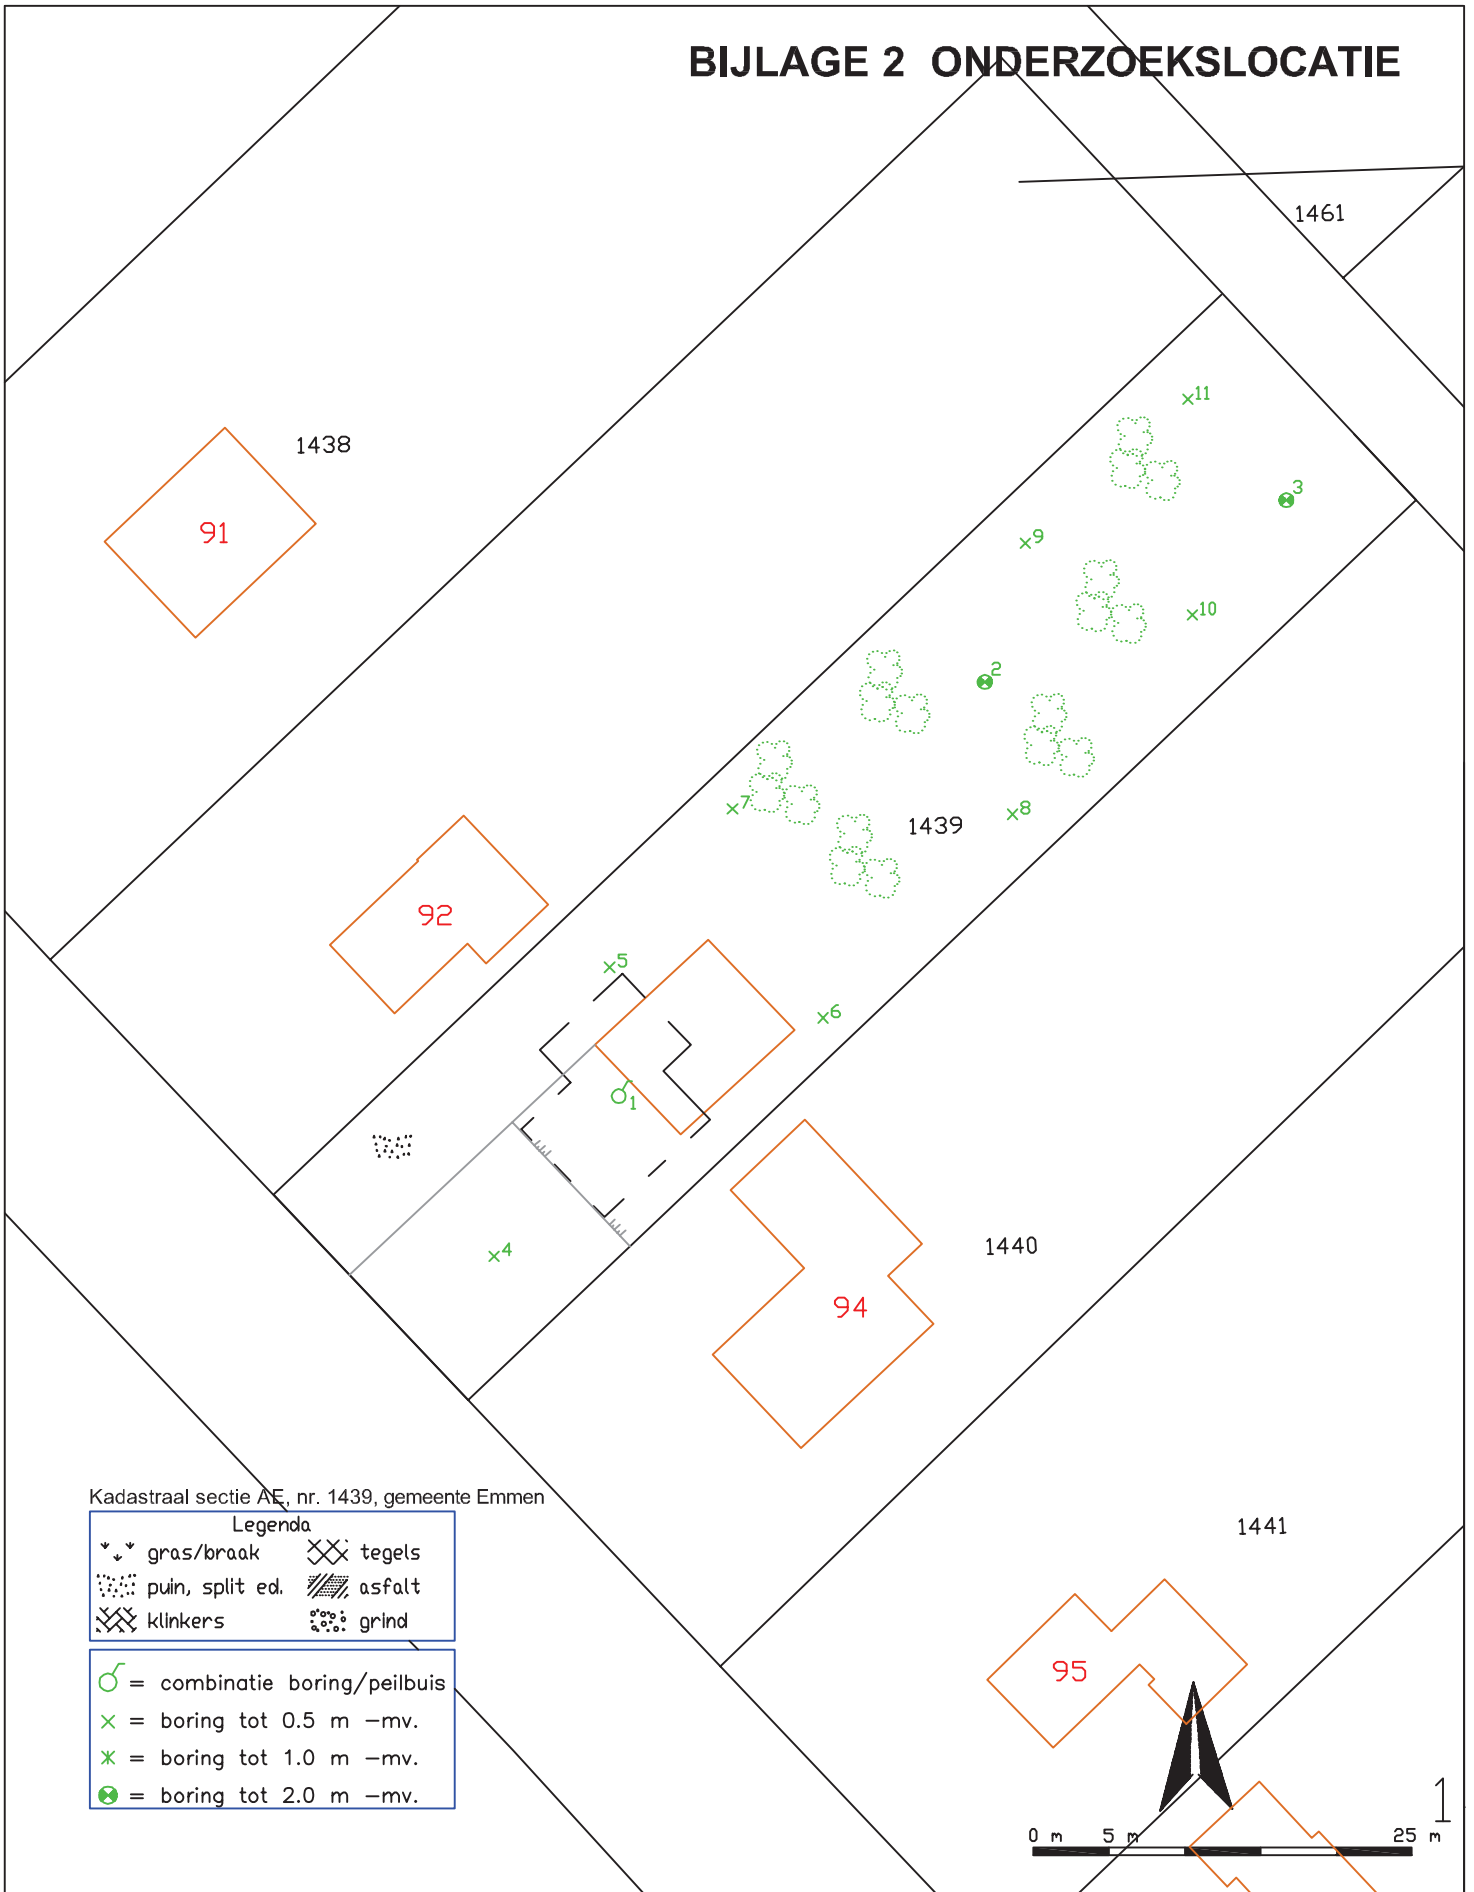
BIJLAGE 2 ONDERZOEKSLOCATIE

1461

1438

91

11

3

9

10

2

7

1439

8

92

5

6

1

4

1440

94

Kadastraal sectie AE, nr. 1439, gemeente Emmen

Legenda
gras/braak
tegels
puin, split ed.
asfalt
klinkers
grind

= combinatie boring/peilbuis
= boring tot 0.5 m -mv.
= boring tot 1.0 m -mv.
= boring tot 2.0 m -mv.

1441

95

0 m 5 m 25 m